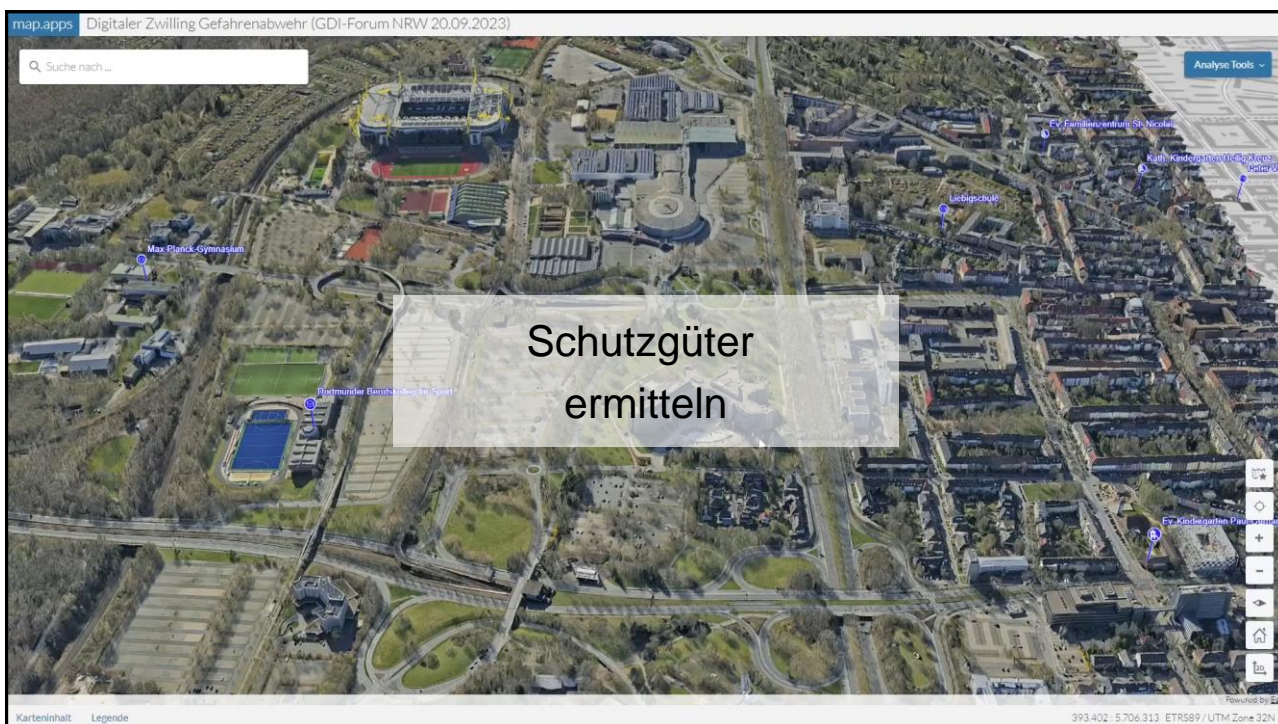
map.apps Digitaler Zwilling Gefahrenabwehr (GDI-Forum NRW 20.09.2023)

Suche nach ...

Analyse Tools

Ev. Familienzentrum St. Nicolai

Kath. Kindergarten Heilig Kreuz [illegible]

Liebigschule

Max-Planck-Gymnasium

Schutzgüter ermitteln

Dortmunder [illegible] Sport

Ev. Kindergarten Paulus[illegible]

+

-

Powered by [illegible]

Karteninhalt Legende

393.402 : 5.706.313 ETRS89 / UTM Zone 32N